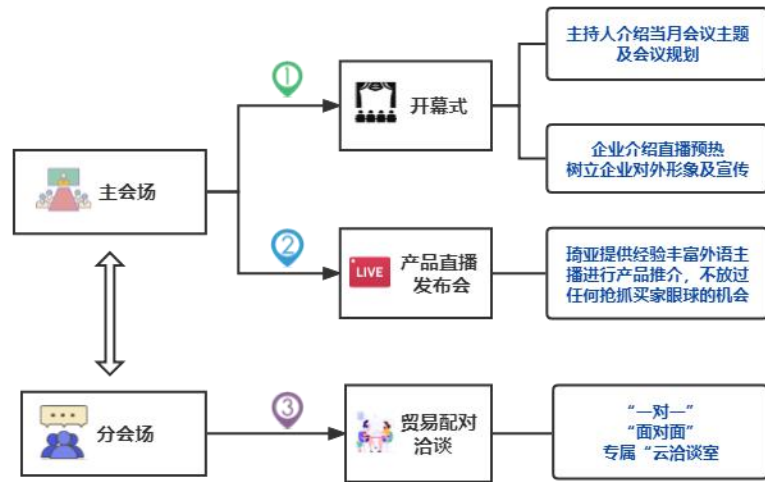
主会场

①

开幕式

主持人介绍当月会议主题及会议规划

企业介绍直播预热
树立企业对外形象及宣传

②

LIVE

产品直播发布会

琦亚提供经验丰富外语主播进行产品推介，不放过任何抢抓买家眼球的机会

分会场

③

贸易配对洽谈

“一对一”
“面对面”
专属“云洽谈室